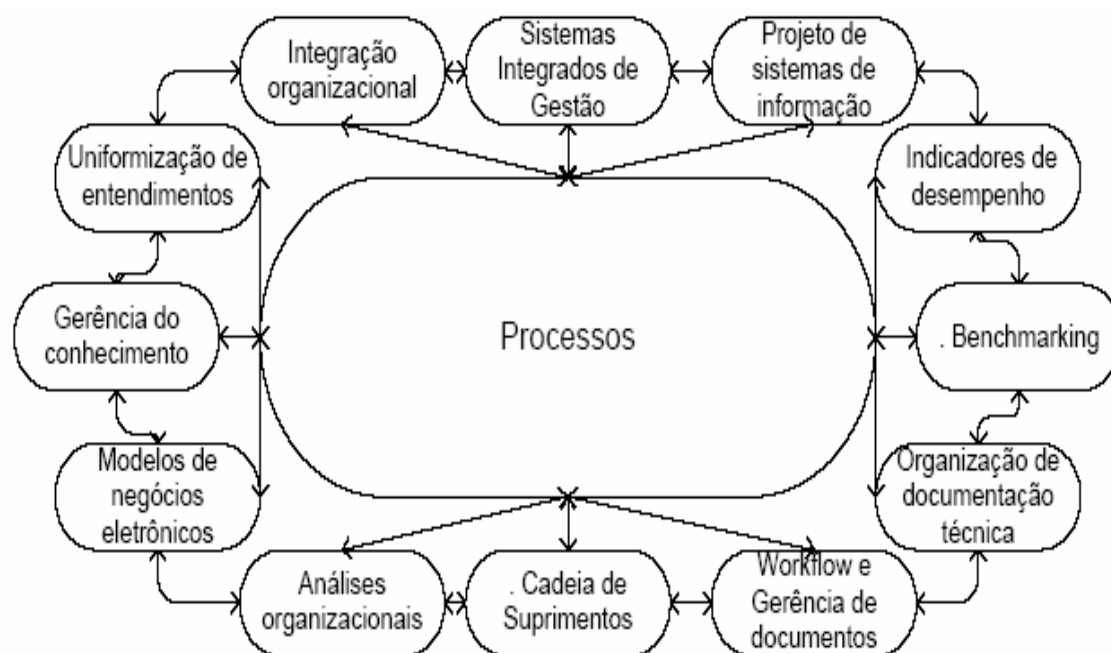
Integração organizacional

Sistemas Integrados de Gestão

Projeto de sistemas de informação

Uniformização de entendimentos

Indicadores de desempenho

Gerência do conhecimento

Processos

. Benchmarking

Modelos de negócios eletrônicos

Organização de documentação técnica

Análises organizacionais

. Cadeia de Suprimentos

Workflow e Gerência de documentos